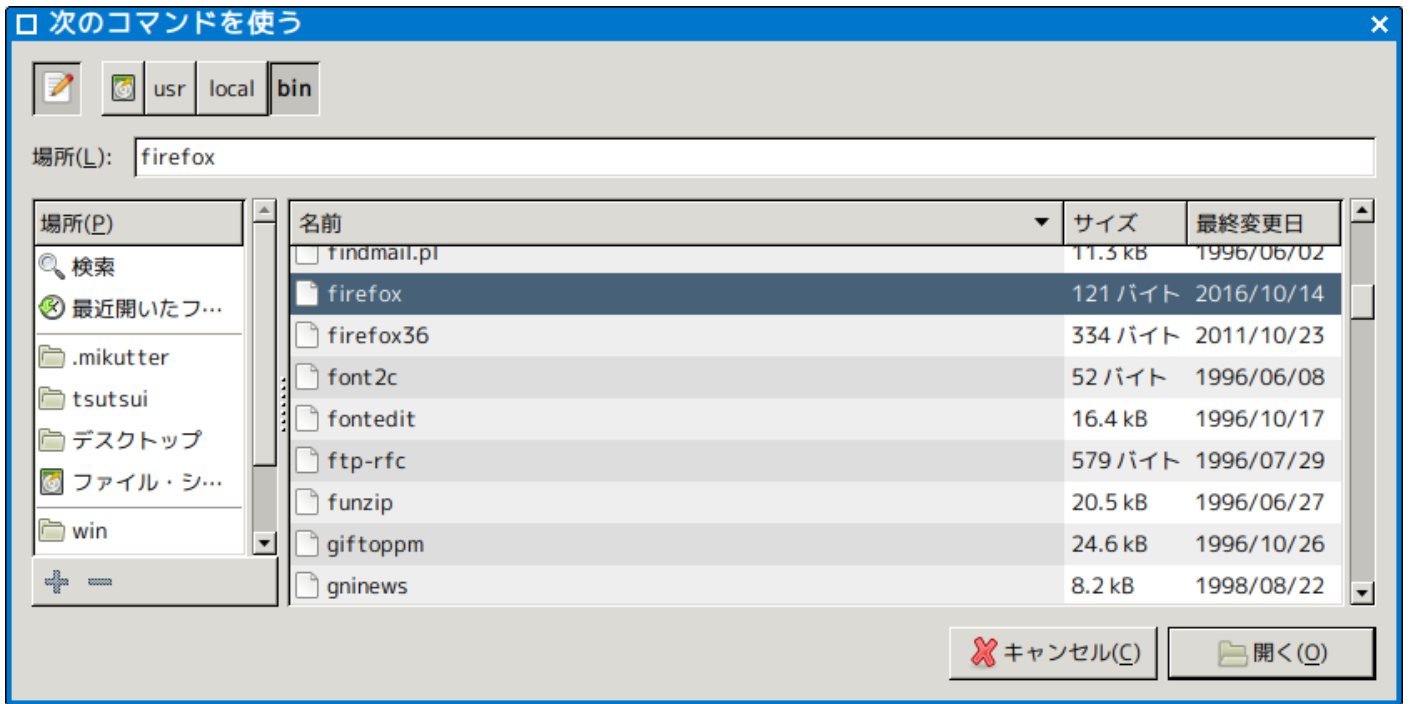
次のコマンドを使う

usr local bin

場所(L): firefox

場所(P)
検索
最近開いたフ…
.mikutter
tsutsui
デスクトップ
ファイル・シ…
win

| 名前 | サイズ | 最終変更日 |
|---|---|---|
| findmail.pl | 11.3 kB | 1996/06/02 |
| firefox | 121 バイト | 2016/10/14 |
| firefox36 | 334 バイト | 2011/10/23 |
| font2c | 52 バイト | 1996/06/08 |
| fontedit | 16.4 kB | 1996/10/17 |
| ftp-rfc | 579 バイト | 1996/07/29 |
| funzip | 20.5 kB | 1996/06/27 |
| giftoppm | 24.6 kB | 1996/10/26 |
| gninews | 8.2 kB | 1998/08/22 |

キャンセル(C) 開く(O)